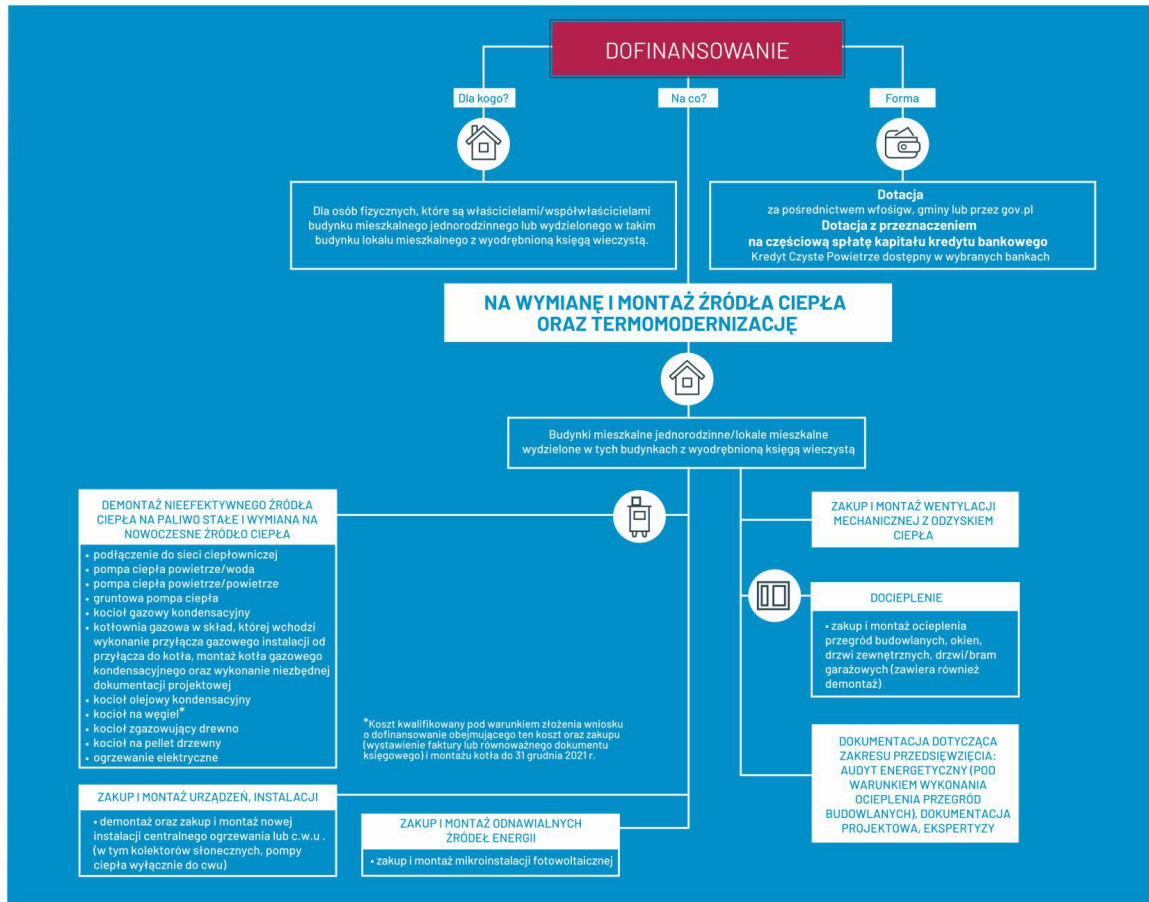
DOFINANSOWANIE

Dla kogo?

Na co?

Forma

Dla osób fizycznych, które są właścicielami/współwłaścicielami budynku mieszkalnego jednorodzinnego lub wydzielonego w takim budynku lokalu mieszkalnego z wyodrębnioną księgą wieczystą.

**Dotacja**
za pośrednictwem wfośigw, gminy lub przez gov.pl
**Dotacja z przeznaczeniem na częściową spłatę kapitału kredytu bankowego**
Kredyt Czyste Powietrze dostępny w wybranych bankach

NA WYMIANĘ I MONTAŻ ŹRÓDŁA CIEPŁA ORAZ TERMOMODERNIZACJĘ

Budynki mieszkalne jednorodzinne/lokale mieszkalne wydzielone w tych budynkach z wyodrębnioną księgą wieczystą

DEMONTAŻ NIEEFEKTYWNEGO ŹRÓDŁA CIEPŁA NA PALIWO STAŁE I WYMIANA NA NOWOCZESNE ŹRÓDŁO CIEPŁA

• podłączenie do sieci ciepłowniczej
• pompa ciepła powietrze/woda
• pompa ciepła powietrze/powietrze
• gruntowa pompa ciepła
• kocioł gazowy kondensacyjny
• kotłownia gazowa w skład, której wchodzi wykonanie przyłącza gazowego instalacji od przyłącza do kotła, montaż kotła gazowego kondensacyjnego oraz wykonanie niezbędnej dokumentacji projektowej
• kocioł olejowy kondensacyjny
• kocioł na węgiel*
• kocioł zgazowujący drewno
• kocioł na pellet drzewny
• ogrzewanie elektryczne

*Koszt kwalifikowany pod warunkiem złożenia wniosku o dofinansowanie obejmującego ten koszt oraz zakupu (wystawienie faktury lub równoważnego dokumentu księgowego) i montażu kotła do 31 grudnia 2021 r.

ZAKUP I MONTAŻ WENTYLACJI MECHANICZNEJ Z ODZYSKIEM CIEPŁA

DOCIEPLENIE

• zakup i montaż ocieplenia przegród budowlanych, okien, drzwi zewnętrznych, drzwi/bram garażowych (zawiera również demontaż)

DOKUMENTACJA DOTYCZĄCA ZAKRESU PRZEDSIĘWZIĘCIA: AUDYT ENERGETYCZNY (POD WARUNKIEM WYKONANIA OCIEPLENIA PRZEGRÓD BUDOWLANYCH), DOKUMENTACJA PROJEKTOWA, EKSPERTYZY

ZAKUP I MONTAŻ URZĄDZEŃ, INSTALACJI

• demontaż oraz zakup i montaż nowej instalacji centralnego ogrzewania lub c.w.u . (w tym kolektorów słonecznych, pompy ciepła wyłącznie do cwu)

ZAKUP I MONTAŻ ODNAWIALNYCH ŹRÓDEŁ ENERGII

• zakup i montaż mikroinstalacji fotowoltaicznej